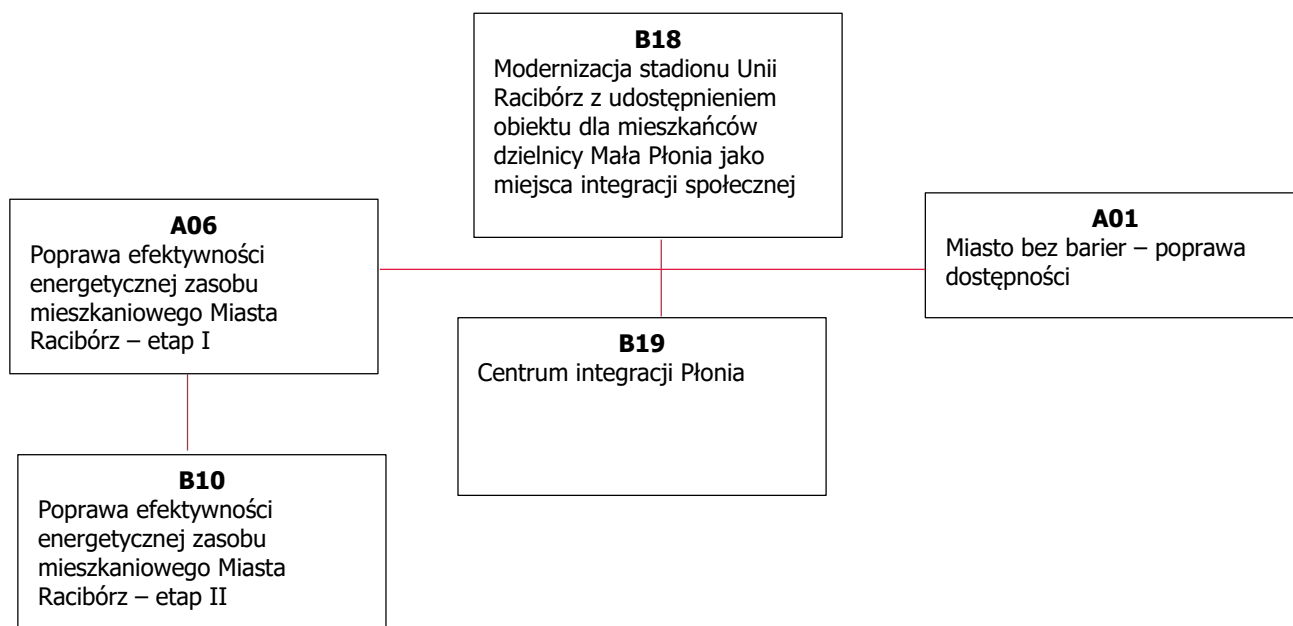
**B18**
Modernizacja stadionu Unii Racibórz z udostępnieniem obiektu dla mieszkańców dzielnicy Mała Płonia jako miejsca integracji społecznej

**A06**
Poprawa efektywności energetycznej zasobu mieszkaniowego Miasta Racibórz – etap I

**A01**
Miasto bez barier – poprawa dostępności

**B19**
Centrum integracji Płonia

**B10**
Poprawa efektywności energetycznej zasobu mieszkaniowego Miasta Racibórz – etap II